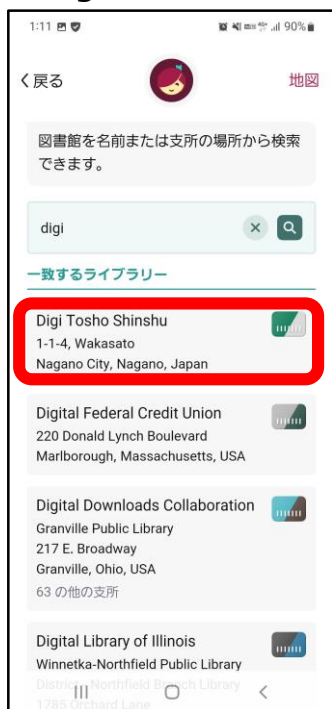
1:11 90%

く戻る

地図

図書館を名前または支所の場所から検索できます。

digi

一致するライブラリー

Digi Tosho Shinshu
1-1-4, Wakasato
Nagano City, Nagano, Japan

Digital Federal Credit Union
220 Donald Lynch Boulevard
Marlborough, Massachusetts, USA

Digital Downloads Collaboration
Granville Public Library
217 E. Broadway
Granville, Ohio, USA
63 の他の支所

Digital Library of Illinois
Winnetka-Northfield Public Library
District - Northfield Branch Library
1785 Orchard Lane